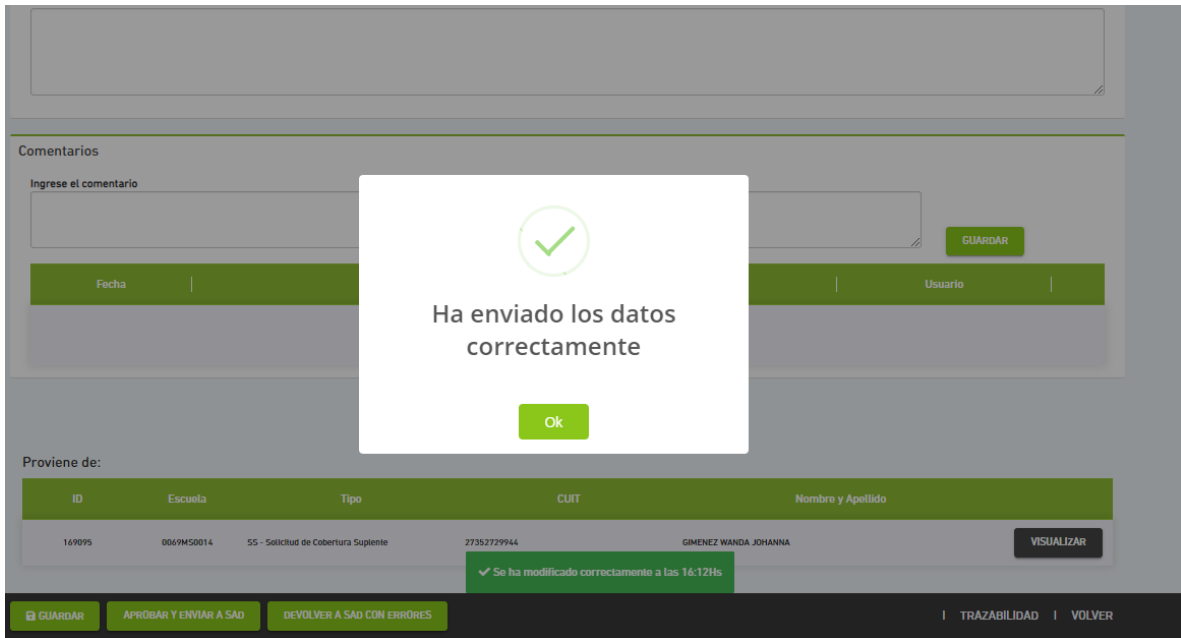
Comentarios

Ingrese el comentario

GUARDAR

| Fecha | | Usuario |
|---|---|---|

Ha enviado los datos correctamente

Ok

Proviene de:

| ID | Escuela | Tipo | CUIT | Nombre y Apellido | |
|---|---|---|---|---|---|
| 169095 | 0069MS0014 | SS - Solicitud de Cobertura Suplente | 27352729944 | GIMENEZ WANDA JOHANNA | VISUALIZAR |

✔ Se ha modificado correctamente a las 16:12Hs

GUARDAR APROBAR Y ENVIAR A SAD DEVOLVER A SAD CON ERRORES | TRAZABILIDAD | VOLVER